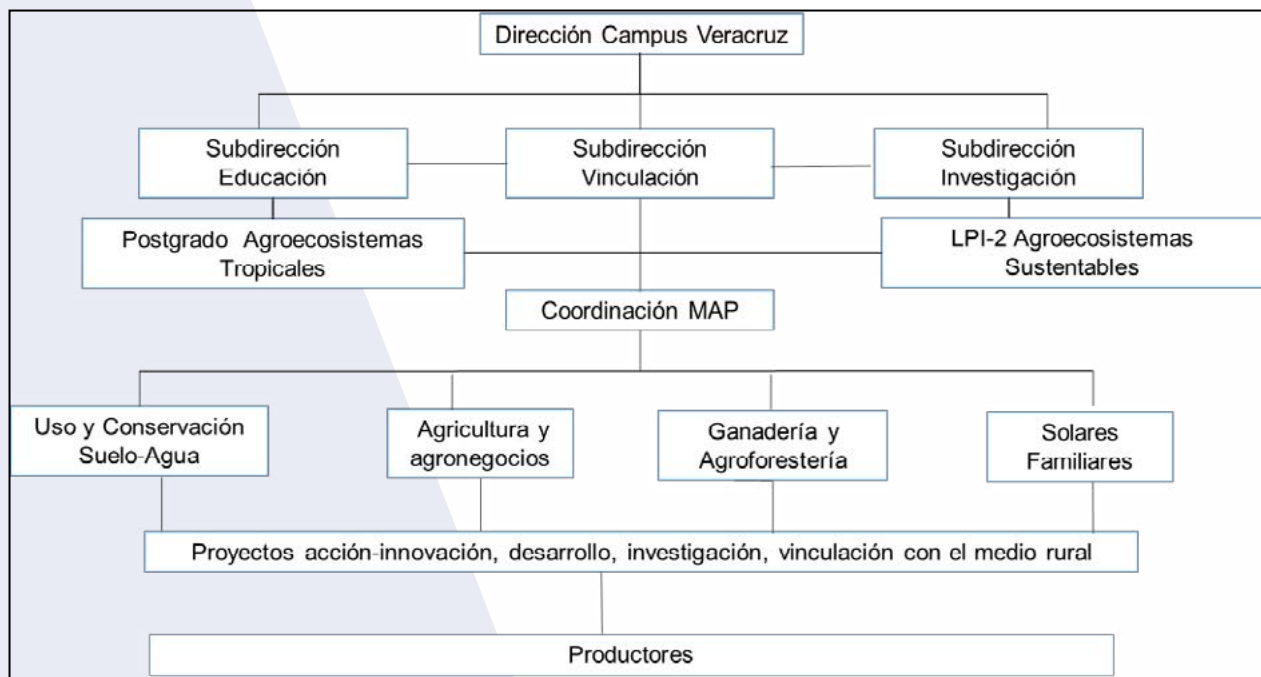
Dirección Campus Veracruz

Subdirección Educación

Subdirección Vinculación

Subdirección Investigación

Postgrado Agroecosistemas Tropicales

LPI-2 Agroecosistemas Sustentables

Coordinación MAP

Uso y Conservación Suelo-Agua

Agricultura y agronegocios

Ganadería y Agroforestería

Solares Familiares

Proyectos acción-innovación, desarrollo, investigación, vinculación con el medio rural

Productores